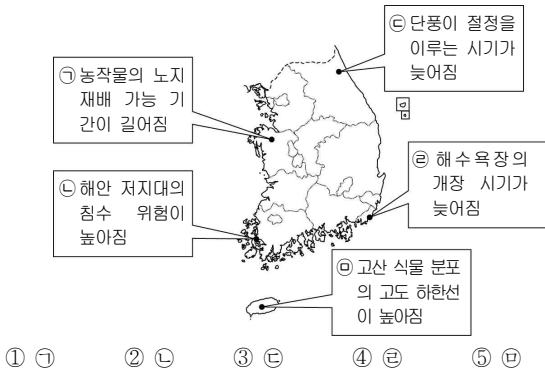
㉢ 단풍이 절정을 이루는 시기가 늦어짐

㉠ 농작물의 노지 재배 가능 기간이 길어짐

독

㉣ 해수욕장의 개장 시기가 늦어짐

㉡ 해안 저지대의 침수 위험이 높아짐

㉤ 고산 식물 분포의 고도 하한선이 높아짐

① ㉠ ② ㉡ ③ ㉢ ④ ㉣ ⑤ ㉤